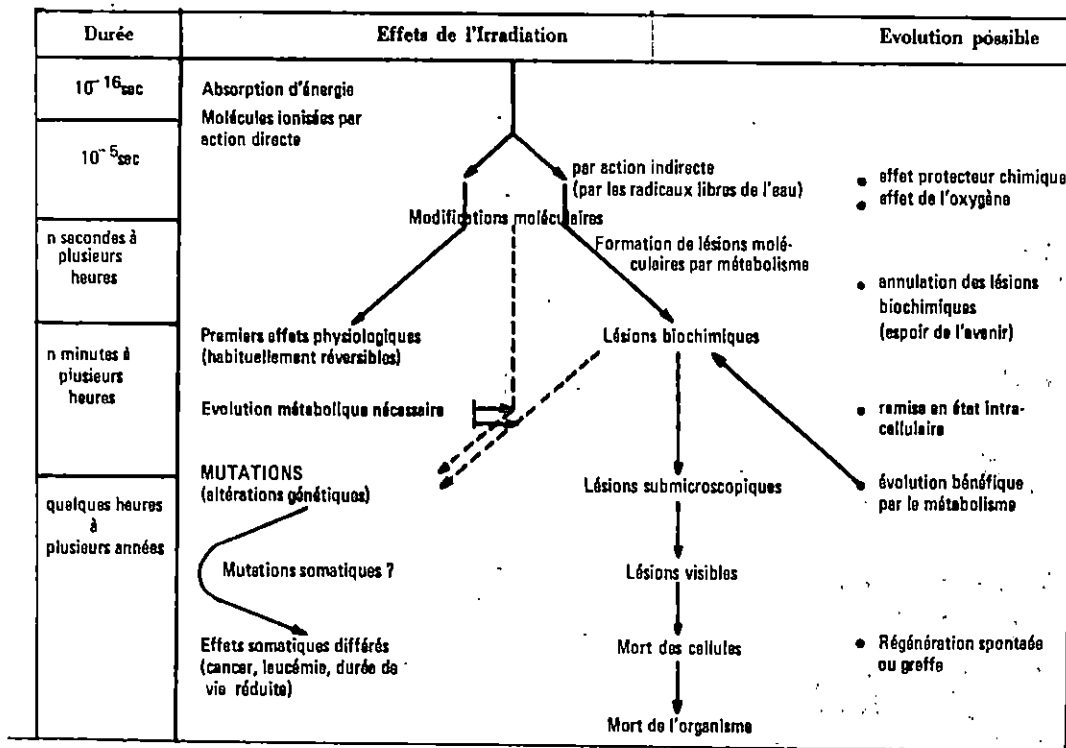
| Durée | Effets de l'Irradiation | Evolution possible |
|---|---|---|
| $10^{-16}$sec | Absorption d'énergie<br>Molécules ionisées par action directe | |
| $10^{-5}$sec | par action indirecte (par les radicaux libres de l'eau)<br>Modifications moléculaires | • effet protecteur chimique<br>• effet de l'oxygène |
| n secondes à plusieurs heures | Formation de lésions moléculaires par métabolisme | • annulation des lésions biochimiques (espoir de l'avenir) |
| n minutes à plusieurs heures | Premiers effets physiologiques (habituellement réversibles)<br>Lésions biochimiques<br>Evolution métabolique nécessaire | • remise en état intracellulaire |
| quelques heures à plusieurs années | MUTATIONS (altérations génétiques)<br>Lésions submicroscopiques<br>Mutations somatiques ?<br>Lésions visibles<br>Effets somatiques différés (cancer, leucémie, durée de vie réduite)<br>Mort des cellules<br>Mort de l'organisme | • évolution bénéfique par le métabolisme<br>• Régénération spontanée ou greffe |